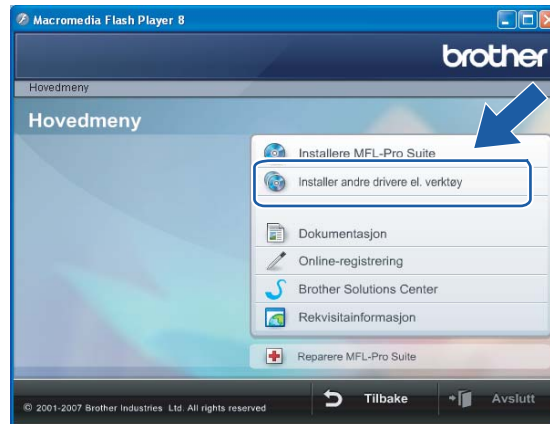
Macromedia Flash Player 8

brother

Hovedmeny

Hovedmeny

Installere MFL-Pro Suite

Installer andre drivere el. verktøy

Dokumentasjon

Online-registrering

Brother Solutions Center

Rekvisitainformasjon

Reparere MFL-Pro Suite

© 2001-2007 Brother Industries Ltd. All rights reserved

Tilbake

Avslutt